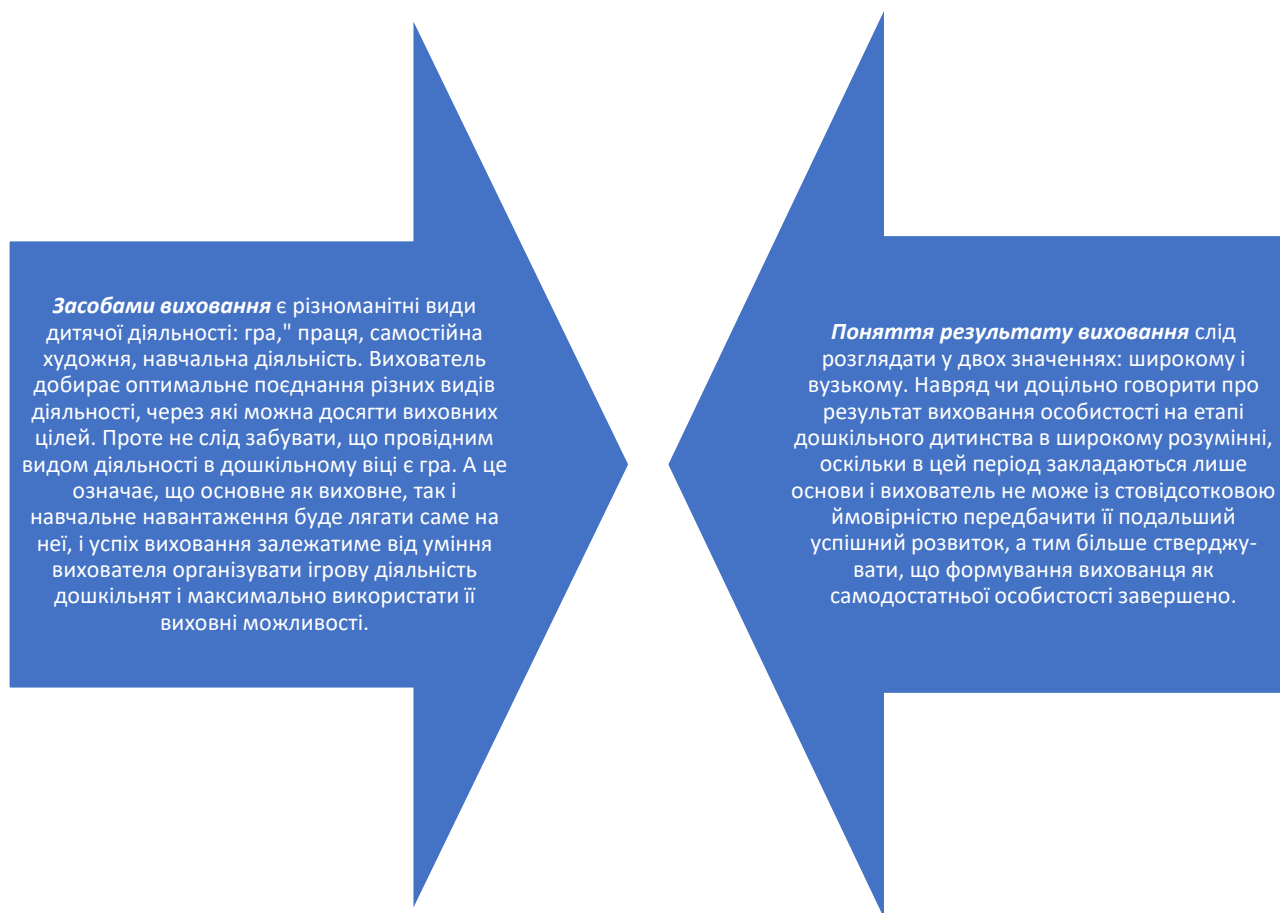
***Засобами виховання*** є різноманітні види дитячої діяльності: гра," праця, самостійна художня, навчальна діяльність. Вихователь добирає оптимальне поєднання різних видів діяльності, через які можна досягти виховних цілей. Проте не слід забувати, що провідним видом діяльності в дошкільному віці є гра. А це означає, що основне як виховне, так і навчальне навантаження буде лягати саме на неї, і успіх виховання залежатиме від уміння вихователя організувати ігрову діяльність дошкільнят і максимально використати її виховні можливості.

***Поняття результату виховання*** слід розглядати у двох значеннях: широкому і вузькому. Навряд чи доцільно говорити про результат виховання особистості на етапі дошкільного дитинства в широкому розумінні, оскільки в цей період закладаються лише основи і вихователь не може із стовідсотковою ймовірністю передбачити її подальший успішний розвиток, а тим більше стверджувати, що формування вихованця як самодостатньої особистості завершено.